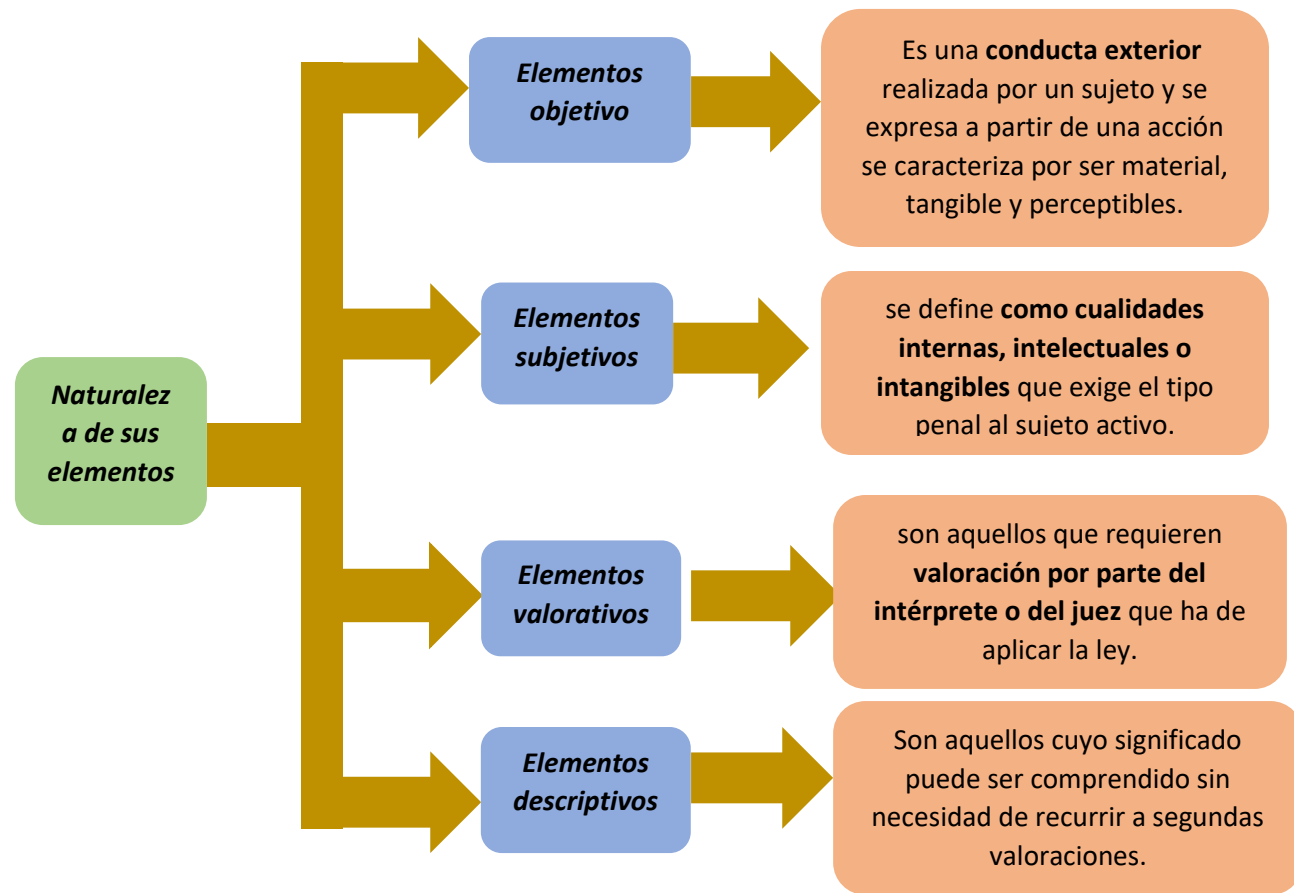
Naturaleza de sus elementos

Elementos objetivo

Es una **conducta exterior** realizada por un sujeto y se expresa a partir de una acción se caracteriza por ser material, tangible y perceptibles.

Elementos subjetivos

se define **como cualidades internas, intelectuales o intangibles** que exige el tipo penal al sujeto activo.

Elementos valorativos

son aquellos que requieren **valoración por parte del intérprete o del juez** que ha de aplicar la ley.

Elementos descriptivos

Son aquellos cuyo significado puede ser comprendido sin necesidad de recurrir a segundas valoraciones.